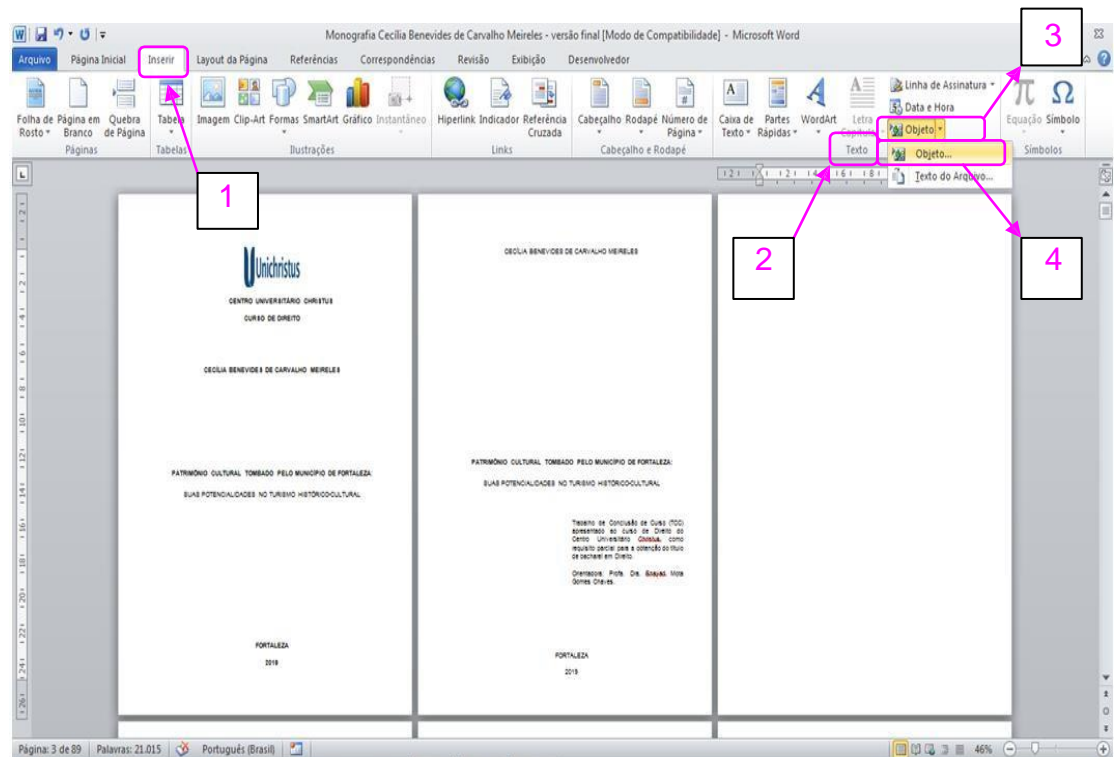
Monografia Cecília Benevides de Carvalho Meireles - versão final [Modo de Compatibilidade] - Microsoft Word

Arquivo Página Inicial Inserir Layout da Página Referências Correspondências Revisão Exibição Desenvolvedor

Folha de Rosto Página em Branco Quebra de Página
Páginas
Tabela
Tabelas
Imagem Clip-Art Formas SmartArt Gráfico Instantâneo
Ilustrações
Hiperlink Indicador Referência Cruzada
Links
Cabeçalho Rodapé Número de Página
Cabeçalho e Rodapé
Caixa de Texto Partes Rápidas WordArt Letra Capitular
Texto
Linha de Assinatura
Data e Hora
Objeto
Objeto...
Texto do Arquivo...
Equação Símbolo
Símbolos

1
2
3
4

Unichristus
CENTRO UNIVERSITÁRIO CHRISTUS
CURSO DE DIREITO

CECÍLIA BENEVIDES DE CARVALHO MEIRELES

PATRIMÔNIO CULTURAL TOMBADO PELO MUNICÍPIO DE FORTALEZA:
SUAS POTENCIALIDADES NO TURISMO HISTÓRICO-CULTURAL

FORTALEZA
2019

CECÍLIA BENEVIDES DE CARVALHO MEIRELES

PATRIMÔNIO CULTURAL TOMBADO PELO MUNICÍPIO DE FORTALEZA:
SUAS POTENCIALIDADES NO TURISMO HISTÓRICO-CULTURAL

Trabalho de Conclusão de Curso (TCC) apresentado ao curso de Direito do Centro Universitário Christus, como requisito parcial para a obtenção do título de bacharel em Direito.

Orientadora: Profa. Dra. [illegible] Mota Gomes Chaves.

FORTALEZA
2019

Página: 3 de 89 | Palavras: 21.015 | Português (Brasil) | 46%